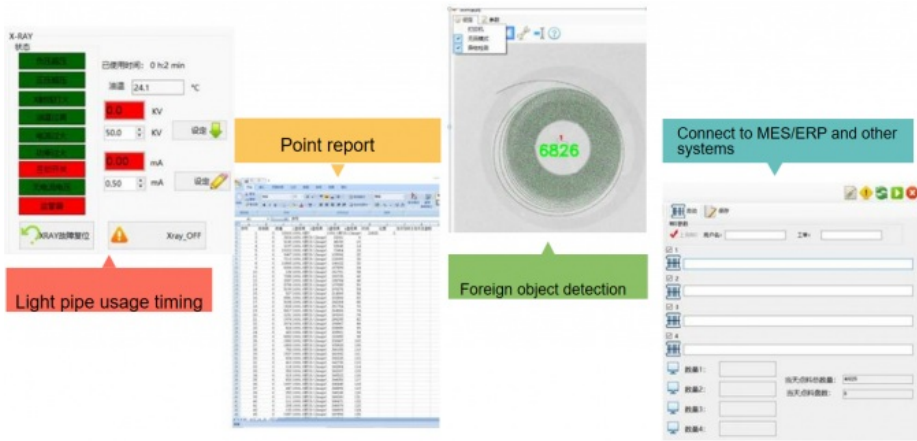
X-RAY
状态

已使用时间： 0 h:2 min
油温 24.1 ℃
0.0 KV
50.0 KV 设定
0.00 mA
0.50 mA 设定
XRAY故障复位
Xray_OFF

Light pipe usage timing

Point report

6826

Foreign object detection

Connect to MES/ERP and other systems

用户名: 
工单:
1
2
3
4
数量1:
数量2:
数量3:
数量4: